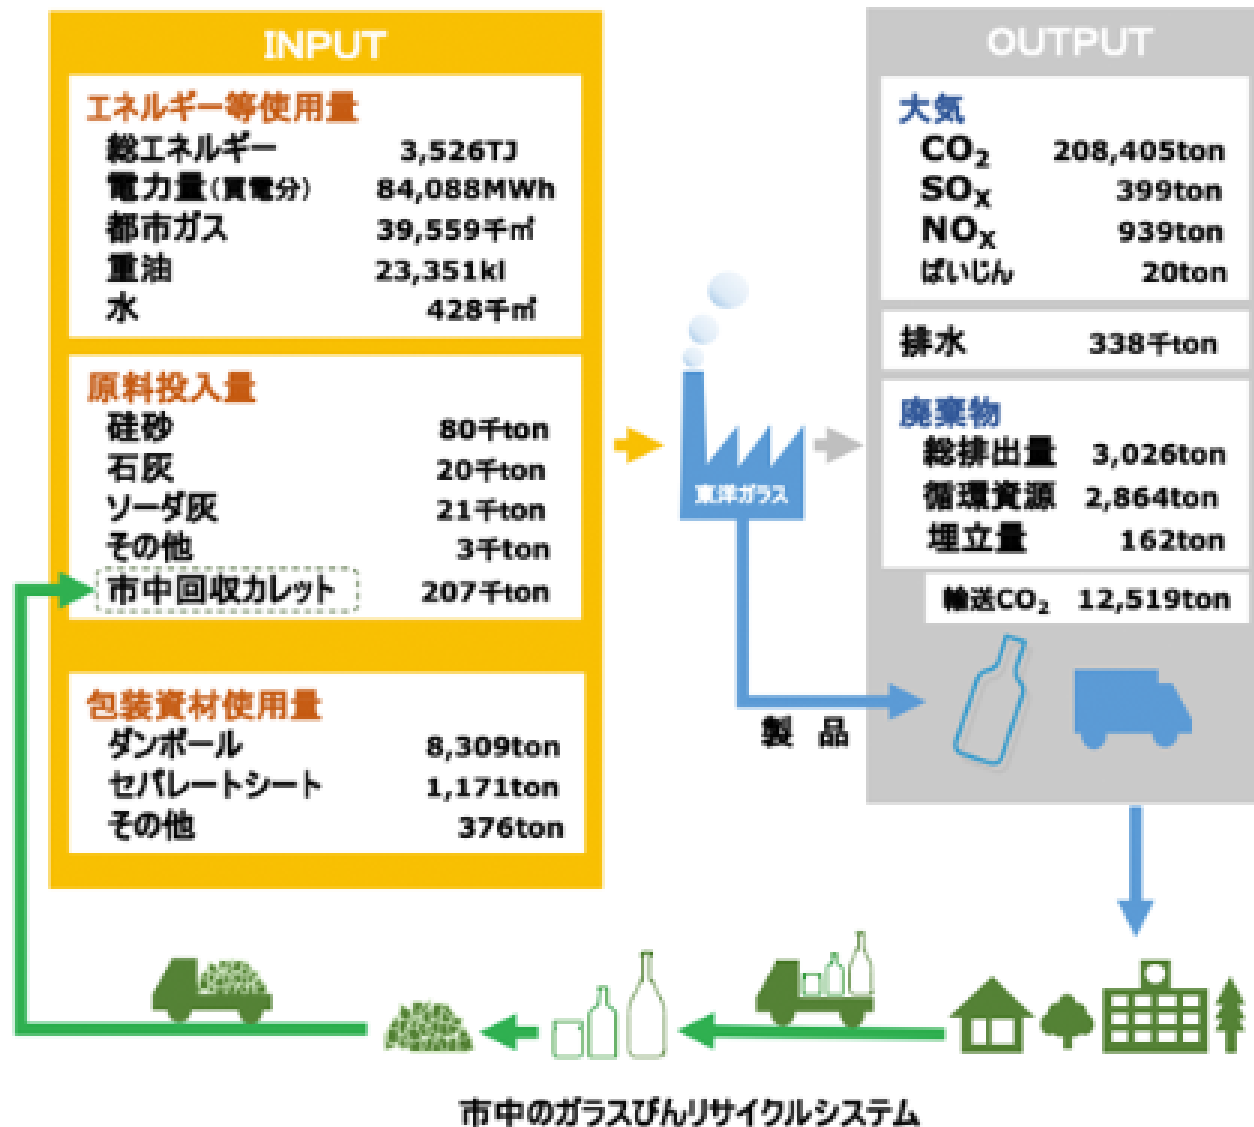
INPUT

エネルギー等使用量
総エネルギー 3,526TJ
電力量(買電分) 84,088MWh
都市ガス 39,559千㎥
重油 23,351kl
水 428千㎥

原料投入量
硅砂 80千ton
石灰 20千ton
ソーダ灰 21千ton
その他 3千ton
市中回収カレット 207千ton

包装資材使用量
ダンボール 8,309ton
セパレートシート 1,171ton
その他 376ton

東洋ガラス

OUTPUT

大気
$CO_2$ 208,405ton
$SO_X$ 399ton
$NO_X$ 939ton
ばいじん 20ton

排水 338千ton

廃棄物
総排出量 3,026ton
循環資源 2,864ton
埋立量 162ton

輸送$CO_2$ 12,519ton

製品

市中のガラスびんリサイクルシステム